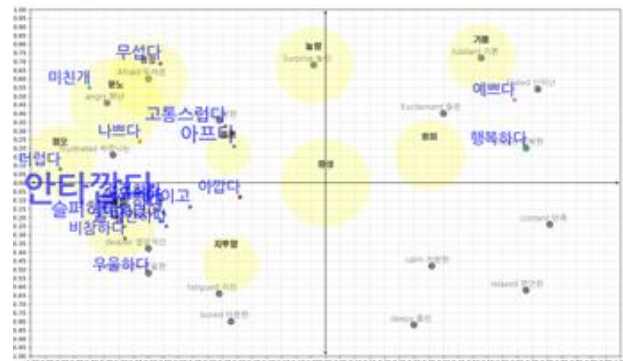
무섭다
미친개
고통스럽다
아프다
나쁘다
더럽다
안타깝다
슬프다
비참하다
우울하다
아깝다
놀람
Surprise 놀란
기쁨
Jubilant 기쁜
예쁘다
Excitement 흥분
행복하다
분노
angry 화난
공포
afraid 두려운
혐오
frustrated 좌절스러운
지루함
fatigued 피곤
bored 지루한
content 만족
calm 차분한
relaxed 편안한
sleepy 졸린
depressed 우울한